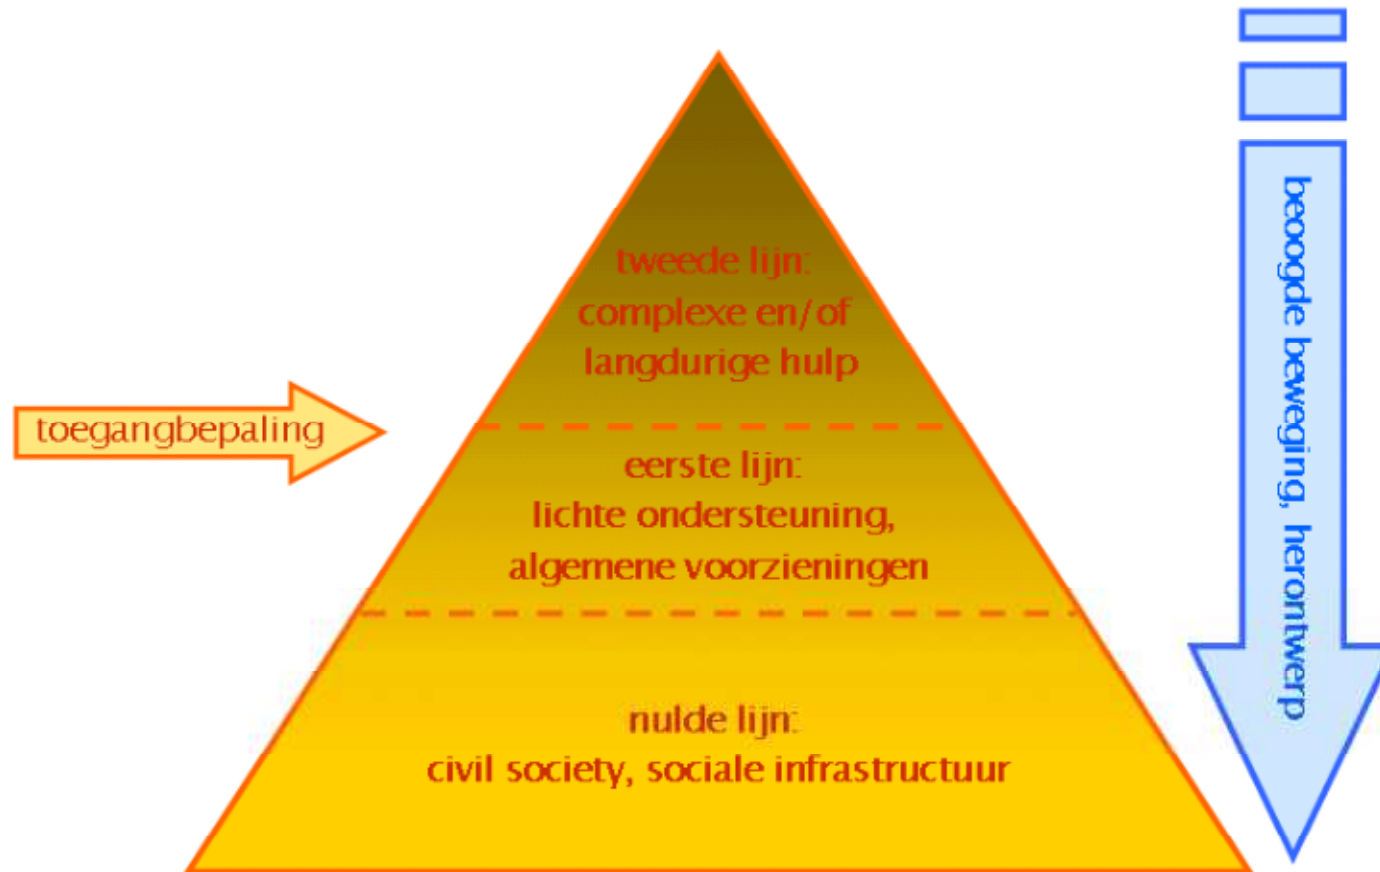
toegangbepaling

tweede lijn:
complexe en/of
langdurige hulp

eerste lijn:
lichte ondersteuning,
algemene voorzieningen

nulde lijn:
civil society, sociale infrastructuur

beoogde beweging, herontwerp